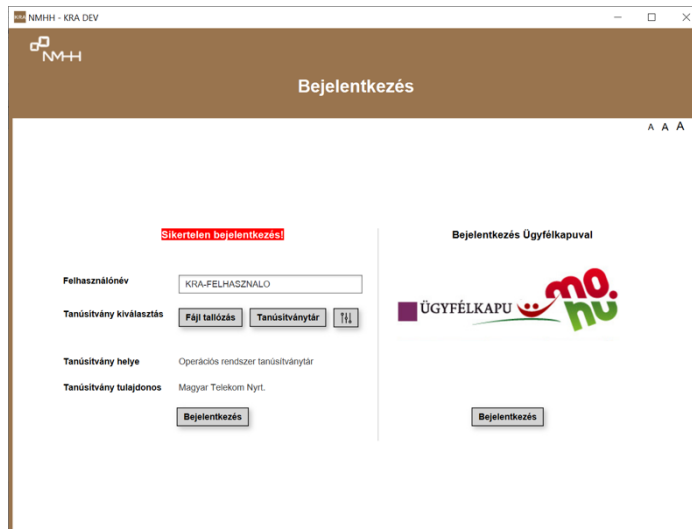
NMHH - KRA DEV

NMHH

Bejelentkezés

A A A

Sikertelen bejelentkezés!

Felhasználónév KRA-FELHASZNALO

Tanúsítvány kiválasztás Fájl tallózás Tanúsítványtár

Tanúsítvány helye Operációs rendszer tanúsítványtár

Tanúsítvány tulajdonos Magyar Telekom Nyrt.

Bejelentkezés

Bejelentkezés Ügyfélkapuval

ÜGYFÉLKAPU mo hu

Bejelentkezés